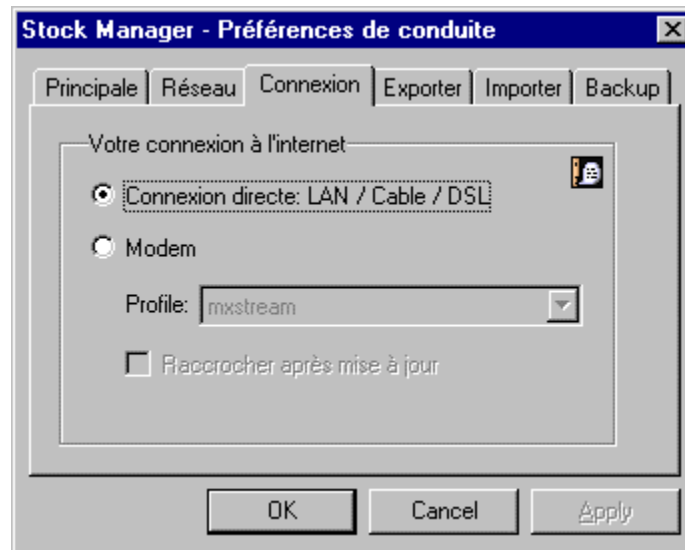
Stock Manager - Préférences de conduite

Principale | Réseau | Connexion | Exporter | Importer | Backup

Votre connexion à l'internet

Connexion directe: LAN / Cable / DSL

Modem

Profile: mxstream

Raccrocher après mise à jour

OK | Cancel | Apply